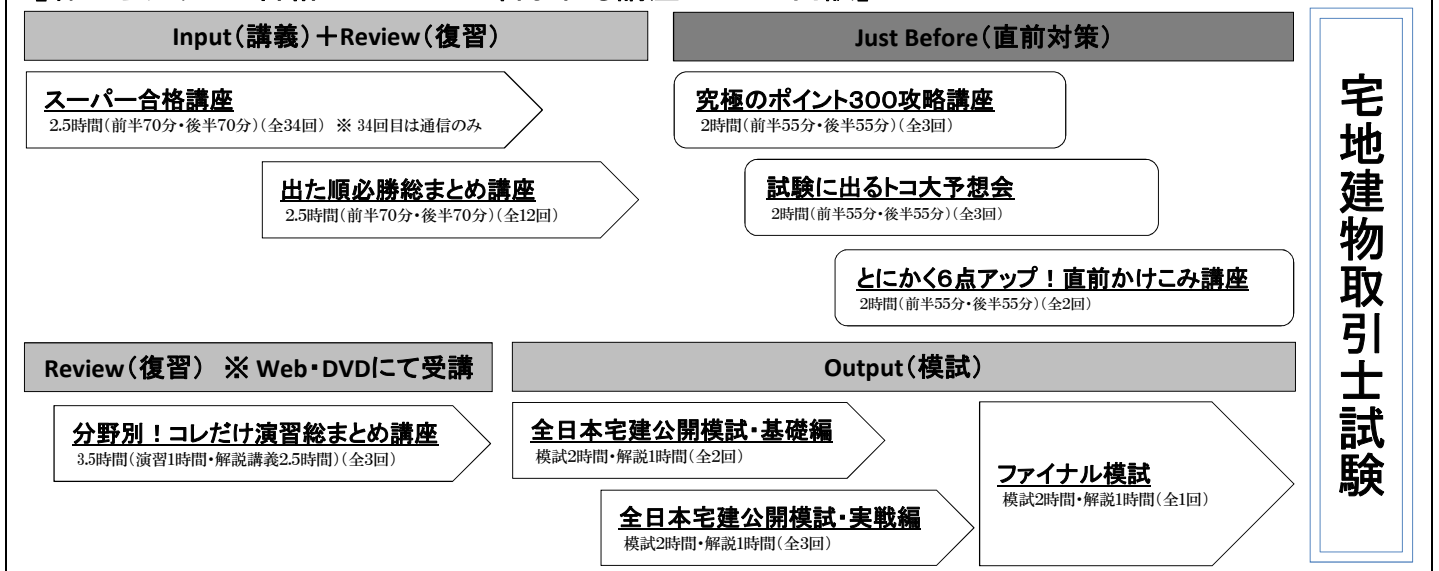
Input(講義)+Review(復習)

スーパー合格講座
2.5時間(前半70分・後半70分)(全34回) ※ 34回目は通信のみ

出た順必勝総まとめ講座
2.5時間(前半70分・後半70分)(全12回)

Just Before(直前対策)

究極のポイント300攻略講座
2時間(前半55分・後半55分)(全3回)

試験に出るトコ大予想会
2時間(前半55分・後半55分)(全3回)

とにかく6点アップ!直前かけこみ講座
2時間(前半55分・後半55分)(全2回)

Review(復習) ※ Web・DVDにて受講

分野別!コレだけ演習総まとめ講座
3.5時間(演習1時間・解説講義2.5時間)(全3回)

Output(模試)

全日本宅建公開模試・基礎編
模試2時間・解説1時間(全2回)

全日本宅建公開模試・実戦編
模試2時間・解説1時間(全3回)

ファイナル模試
模試2時間・解説1時間(全1回)

宅地建物取引士試験